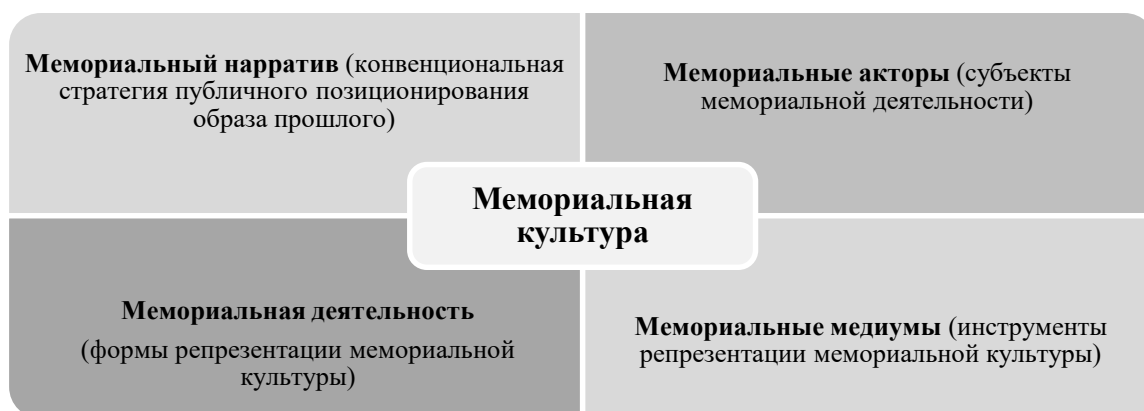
Мемориальный нарратив (конвенциональная стратегия публичного позиционирования образа прошлого)

Мемориальные акторы (субъекты мемориальной деятельности)

Мемориальная культура

Мемориальная деятельность

(формы репрезентации мемориальной культуры)

Мемориальные медиумы (инструменты репрезентации мемориальной культуры)